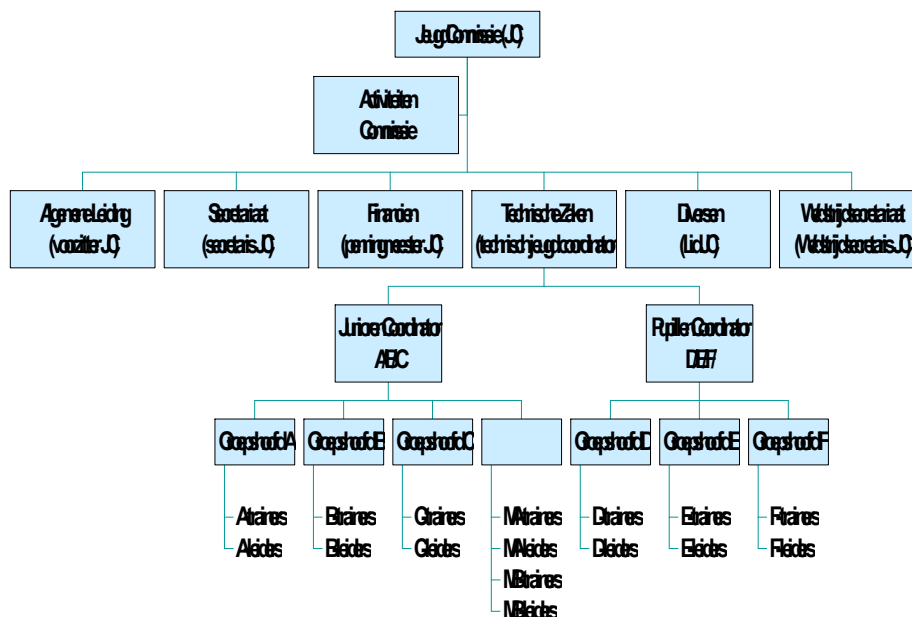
Jeugd Commissie (JC)

Activiteiten Commissie

Algemene Leiding (voorzitter JC)

Secretariaat (secretaris JC)

Financiën (penningmeester JC)

Technische Zaken (technisch jeugdcoördinator)

Diversen (Lid JC)

Wedstrijdsecretariaat (Wedstrijdsecretaris JC)

Junioren Coördinator ABC

Pupillen Coördinator DEF

Groepshoofd A

Groepshoofd B

Groepshoofd C

Groepshoofd D

Groepshoofd E

Groepshoofd F

A trainers
A leiders

B trainers
B leiders

C trainers
C leiders

MA trainers
MA leiders
MB trainers
MB leiders

D trainers
D leiders

E trainers
E leiders

F trainers
F leiders